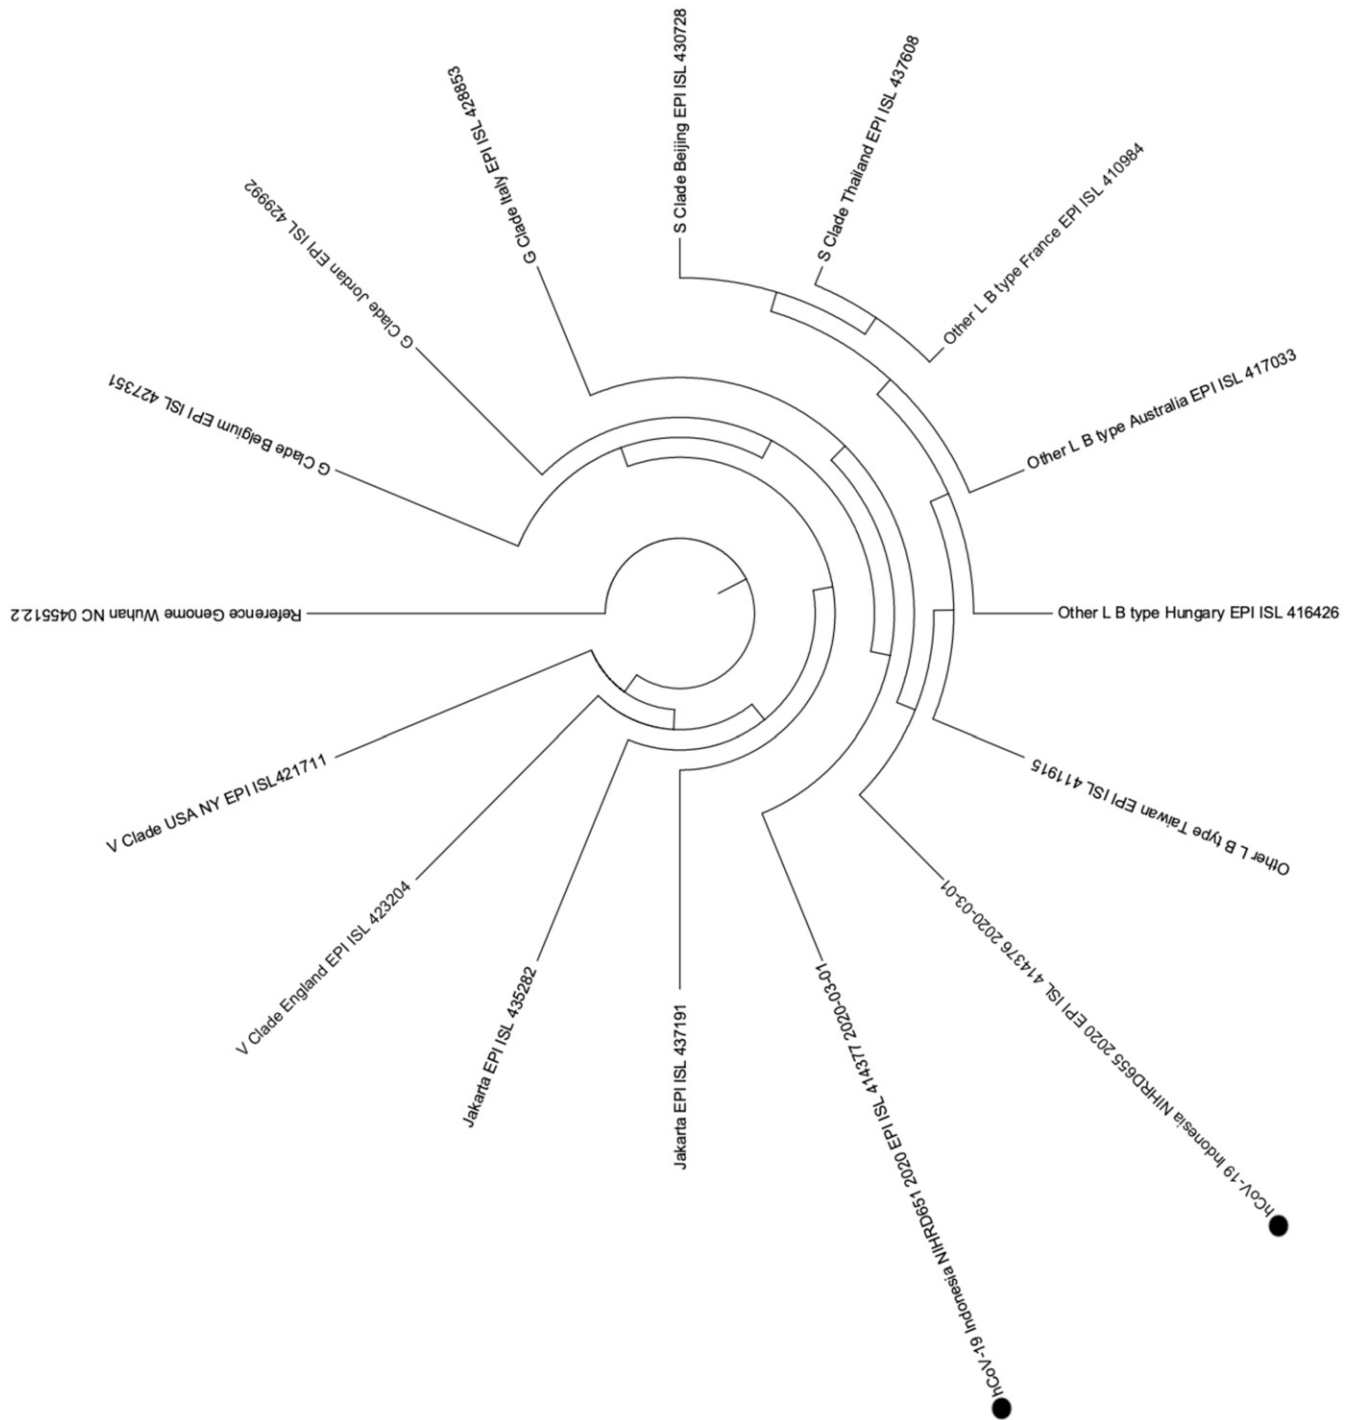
S Clade Beijing EPI ISL 430728

S Clade Thailand EPI ISL 437608

Other L B type France EPI ISL 410984

Other L B type Australia EPI ISL 417033

Other L B type Hungary EPI ISL 416426

Other L B type Taiwan EPI ISL 411915

hCoV-19 Indonesia NIHRD655 2020 EPI ISL 414376 2020-03-01

hCoV-19 Indonesia NIHRD651 2020 EPI ISL 414377 2020-03-01

Jakarta EPI ISL 437191

Jakarta EPI ISL 435282

V Clade England EPI ISL 423204

V Clade USA NY EPI ISL421711

Reference Genome Wuhan NC 045512.2

G Clade Belgium EPI ISL 427351

G Clade Jordan EPI ISL 429992

G Clade Italy EPI ISL 428853